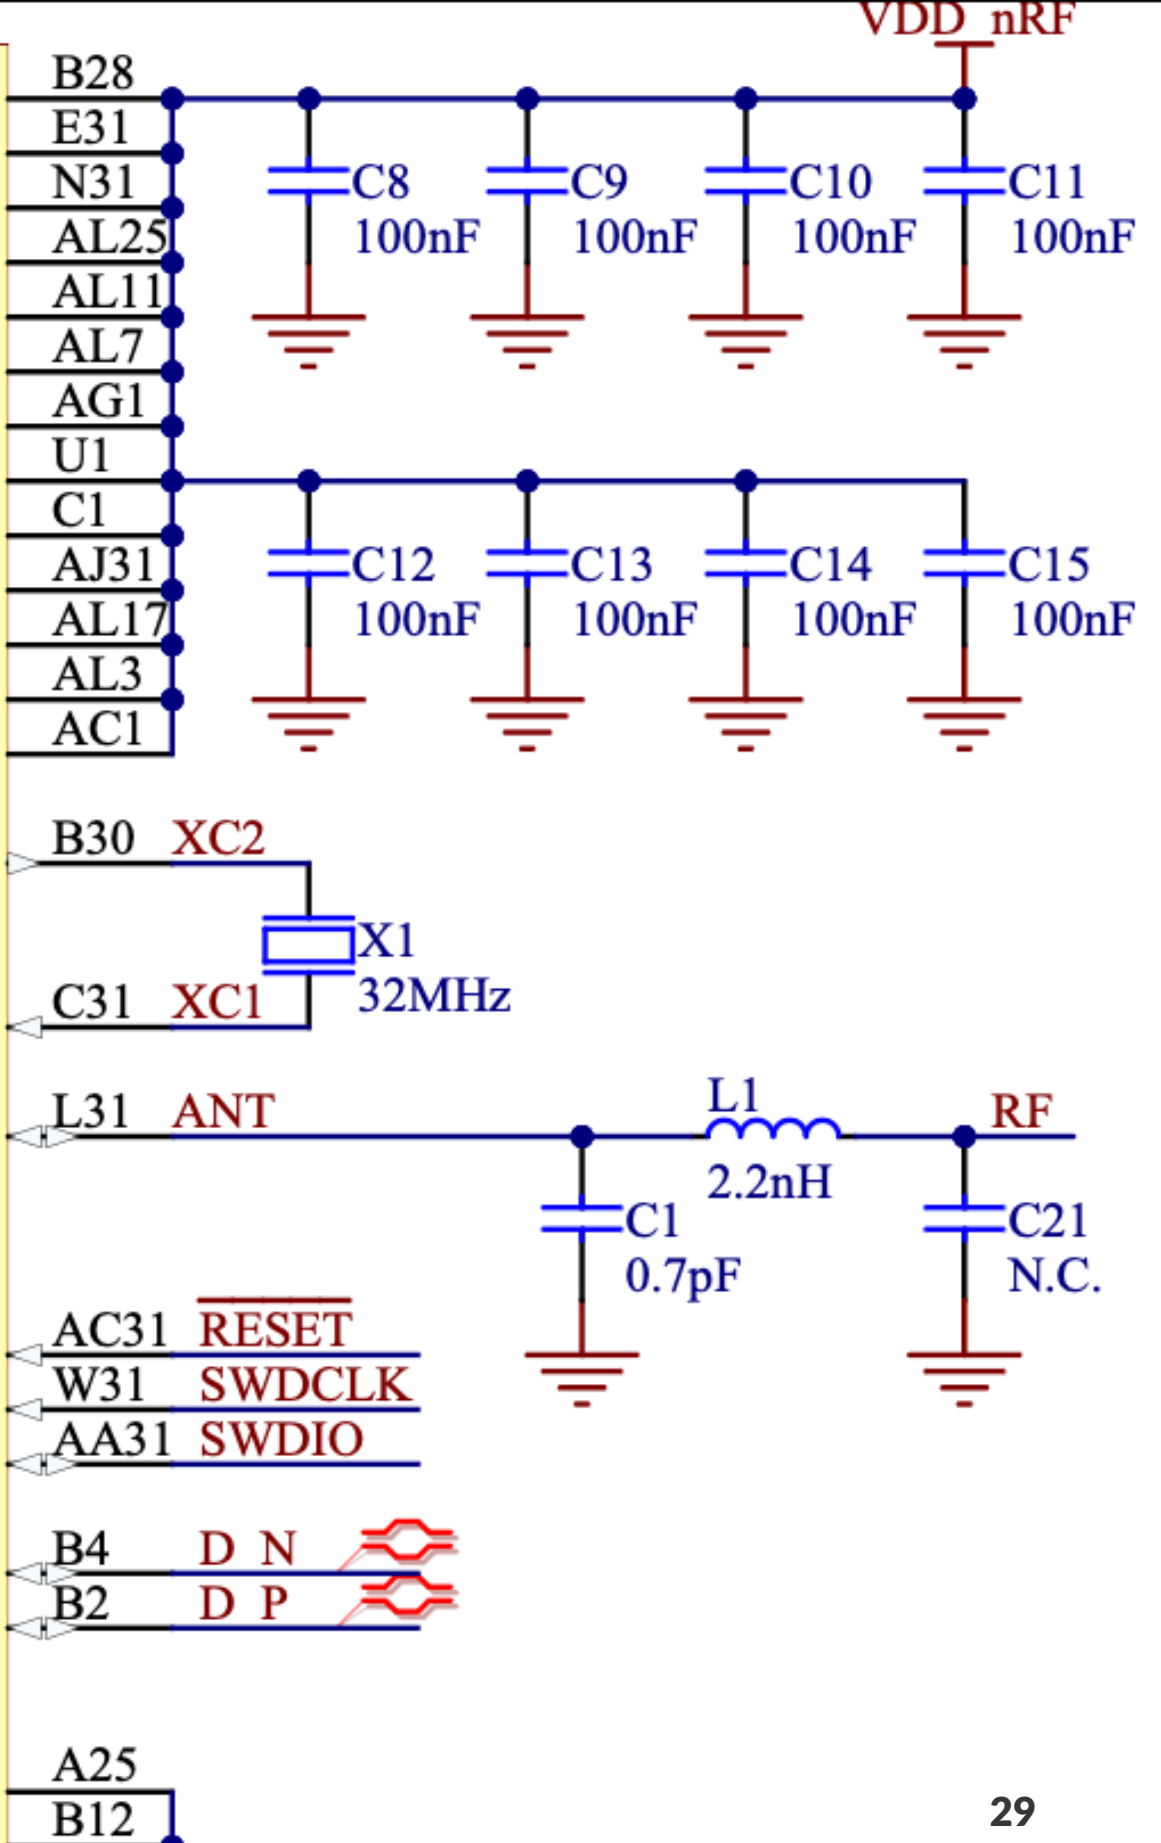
VDD_nRF

B28
E31
N31
AL25
AL11
AL7
AG1
U1
C1
AJ31
AL17
AL3
AC1

C8
100nF
C9
100nF
C10
100nF
C11
100nF

C12
100nF
C13
100nF
C14
100nF
C15
100nF

B30 XC2
X1
32MHz
C31 XC1

L31 ANT
L1
2.2nH
RF
C1
0.7pF
C21
N.C.

AC31 RESET
W31 SWDCLK
AA31 SWDIO

B4 D_N
B2 D_P

A25
B12

29